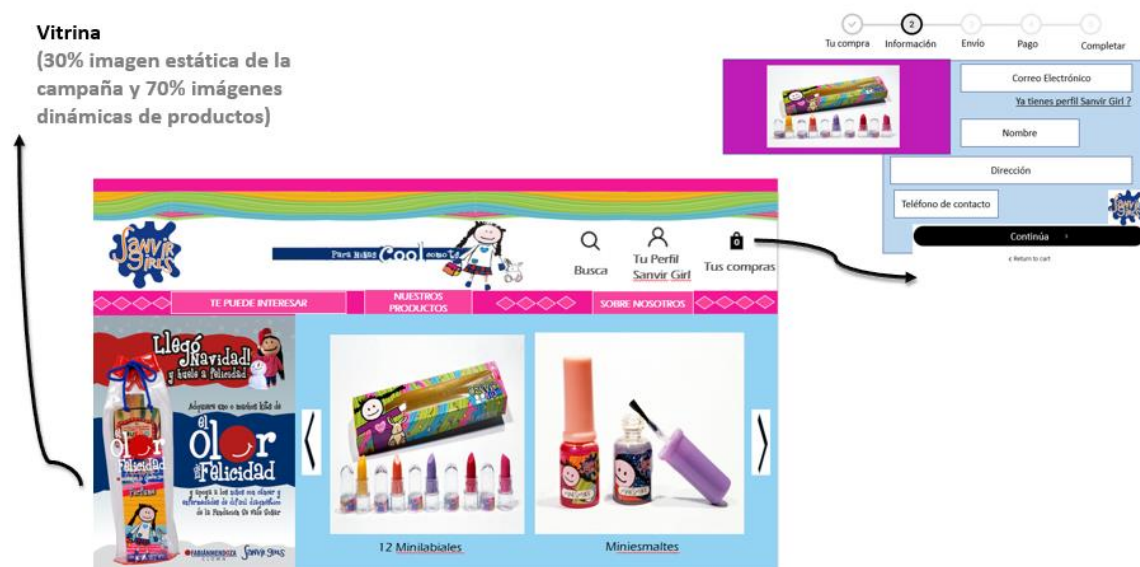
Vitrina
(30% imagen estática de la campaña y 70% imágenes dinámicas de productos)

Tu compra  2 Información  Envío  Pago  Completar

Correo Electrónico
Ya tienes perfil Sanvir Girl ?
Nombre
Dirección
Teléfono de contacto
Continúa
< Return to cart

Sanvir Girls
Para niñas Cool como tú
Busca
Tu Perfil Sanvir Girl
Tus compras

TE PUEDE INTERESAR
NUESTROS PRODUCTOS
SOBRE NOSOTROS

Llegó Navidad! y huele a felicidad
Adquiere uno o muchos kits de
el Olor de la Felicidad
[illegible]
FABIÁN MENDOZA
Sanvir Girls

12 Minilabiales
Miniesmaltes